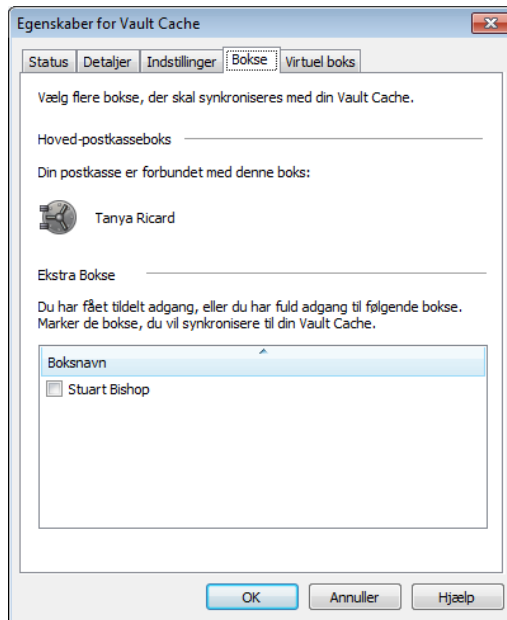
Egenskaber for Vault Cache

Status | Detaljer | Indstillinger | Bokse | Virtuel boks

Vælg flere bokse, der skal synkroniseres med din Vault Cache.

Hoved-postkasseboks

Din postkasse er forbundet med denne boks:

Tanya Ricard

Ekstra Bokse

Du har fået tildelt adgang, eller du har fuld adgang til følgende bokse. Marker de bokse, du vil synkronisere til din Vault Cache.

Boksnavn

Stuart Bishop

OK | Annuller | Hjælp